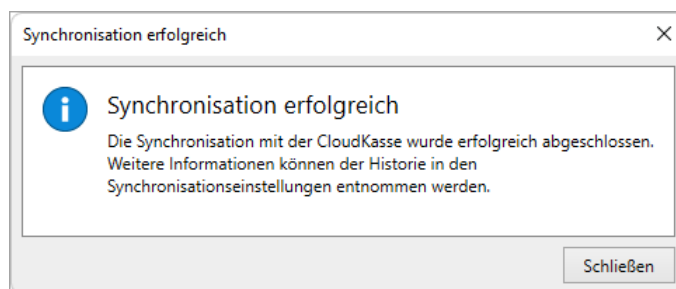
Synchronisation erfolgreich

Synchronisation erfolgreich

Die Synchronisation mit der CloudKasse wurde erfolgreich abgeschlossen. Weitere Informationen können der Historie in den Synchronisationseinstellungen entnommen werden.

Schließen